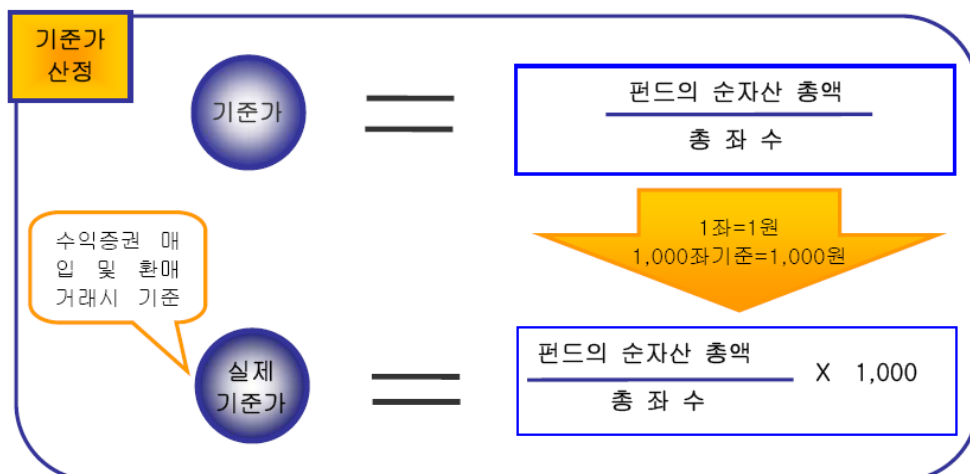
기준가 산정

기준가 $=$ $\frac{\text{펀드의 순자산 총액}}{\text{총 좌 수}}$

1좌=1원
1,000좌기준=1,000원

수익증권 매입 및 환매 거래시 기준

실제 기준가 $=$ $\frac{\text{펀드의 순자산 총액}}{\text{총 좌 수}}$ X 1,000